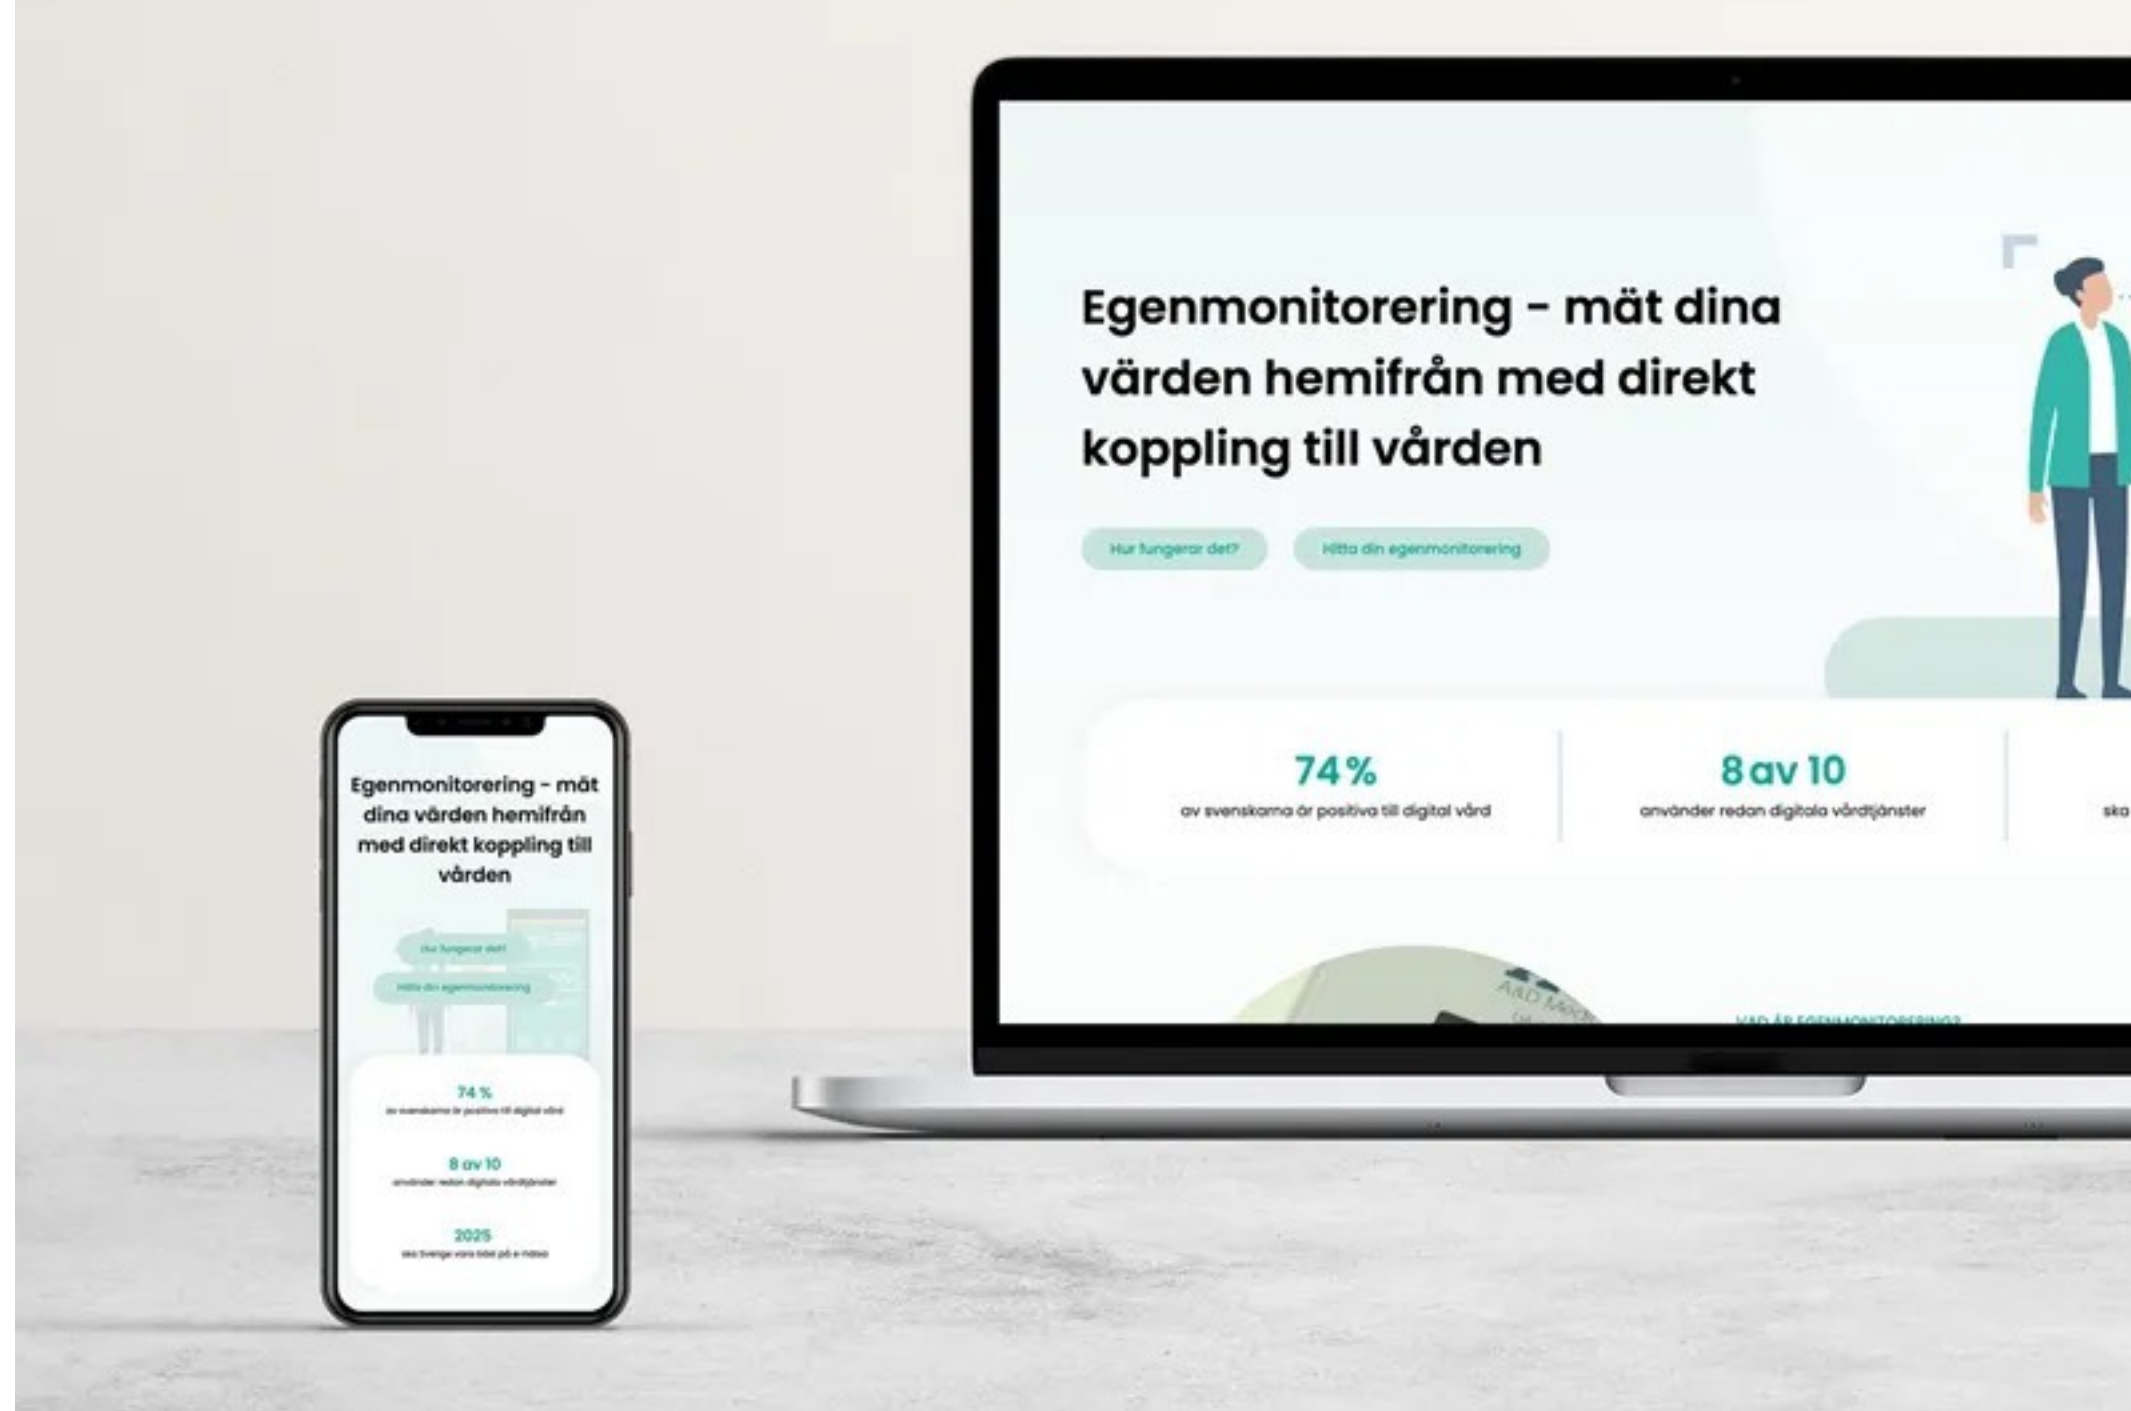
Egenmonitorering - mät dina värden hemifrån med direkt koppling till vården

Hur fungerar det?

Hitta din egenmonitorering

74 %
av svenskarna är positiva till digital vård

8 av 10
använder redan digitala vårdtjänster

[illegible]

ska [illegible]

A&D Medi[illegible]

VAD ÄR EGENMONITORERING?

Egenmonitorering - mät dina värden hemifrån med direkt koppling till vården

Hur fungerar det?

Hitta din egenmonitorering

74 %
av svenskarna är positiva till digital vård

8 av 10
använder redan digitala vårdtjänster

2025
ska Sverige vara bäst på e-hälsa